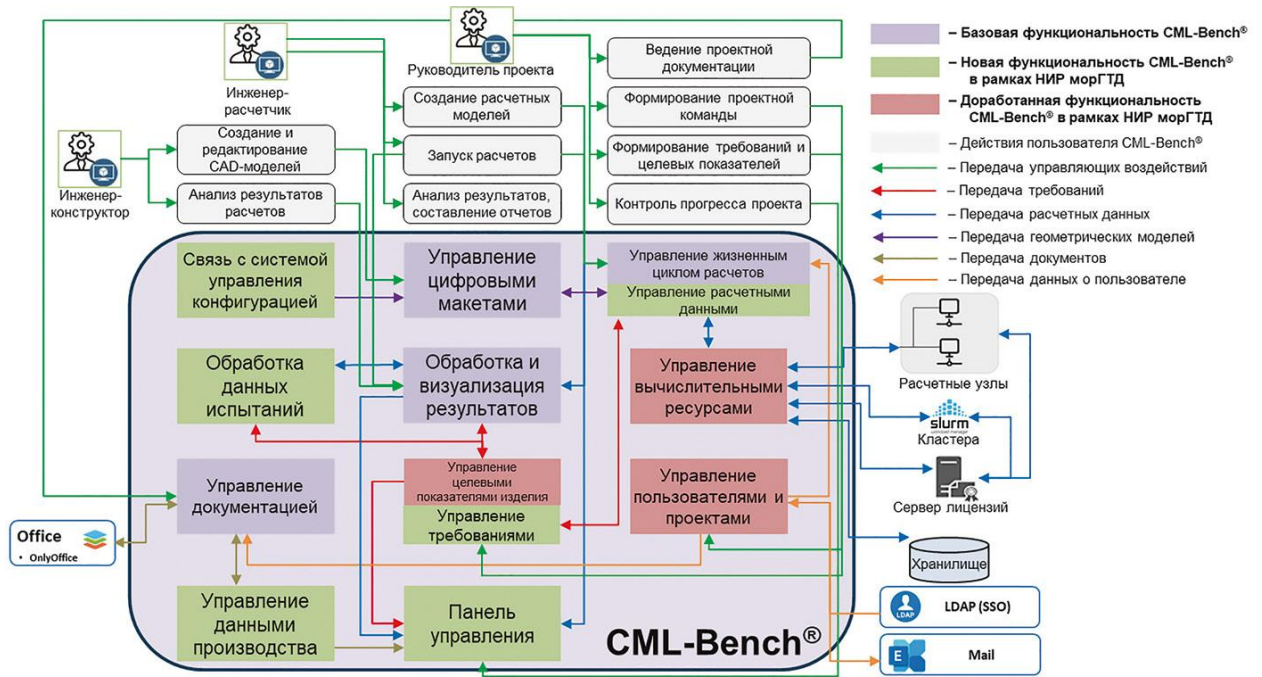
Руководитель проекта

Инженер-расчетчик

Инженер-конструктор

Ведение проектной документации

Формирование проектной команды

Формирование требований и целевых показателей

Контроль прогресса проекта

Создание расчетных моделей

Запуск расчетов

Анализ результатов, составление отчетов

Создание и редактирование CAD-моделей

Анализ результатов расчетов

– Базовая функциональность CML-Bench®

– Новая функциональность CML-Bench® в рамках НИР морГТД

– Доработанная функциональность CML-Bench® в рамках НИР морГТД

– Действия пользователя CML-Bench®

– Передача управляющих воздействий

– Передача требований

– Передача расчетных данных

– Передача геометрических моделей

– Передача документов

– Передача данных о пользователе

Связь с системой управления конфигурацией

Управление цифровыми макетами

Управление жизненным циклом расчетов

Управление расчетными данными

Обработка данных испытаний

Обработка и визуализация результатов

Управление вычислительными ресурсами

Расчетные узлы

slurm

Кластера

Управление документацией

Управление целевыми показателями изделия

Управление требованиями

Управление пользователями и проектами

Сервер лицензий

Office
• OnlyOffice

Хранилище

Управление данными производства

Панель управления

CML-Bench®

LDAP

LDAP (SSO)

E

Mail